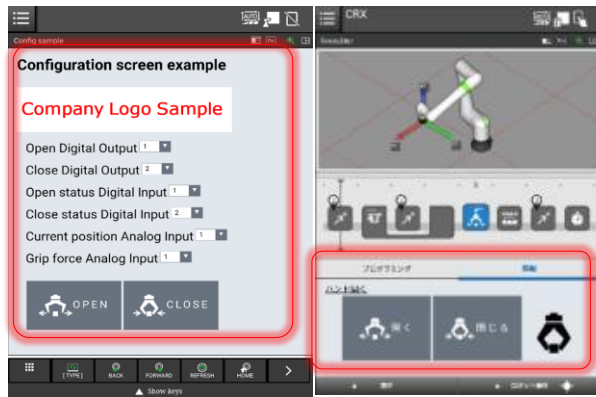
Config sample

Configuration screen example

Company Logo Sample

Open Digital Output 1

Close Digital Output 2

Open status Digital Input 1

Close status Digital Input 2

Current position Analog Input 1

Grip force Analog Input 1

OPEN

CLOSE

[TYPE] BACK FORWARD REFRESH HOME

▲ Show keys

CRX

プログラミング

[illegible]

ハンドを開く

開く

閉じる